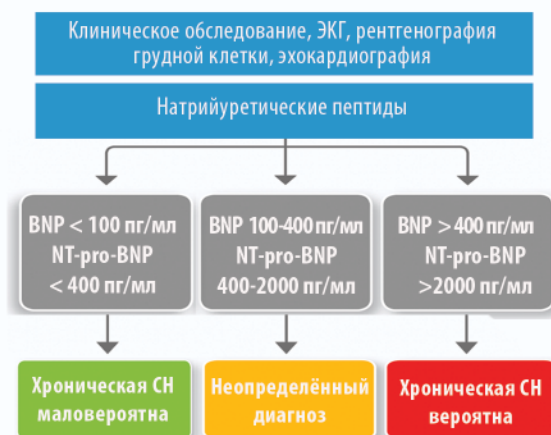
Клиническое обследование, ЭКГ, рентгенография грудной клетки, эхокардиография

Натрийуретические пептиды

BNP < 100 пг/мл
NT-pro-BNP
< 400 пг/мл

BNP 100-400 пг/мл
NT-pro-BNP
400-2000 пг/мл

BNP > 400 пг/мл
NT-pro-BNP
>2000 пг/мл

Хроническая СН маловероятна

Неопределённый диагноз

Хроническая СН вероятна